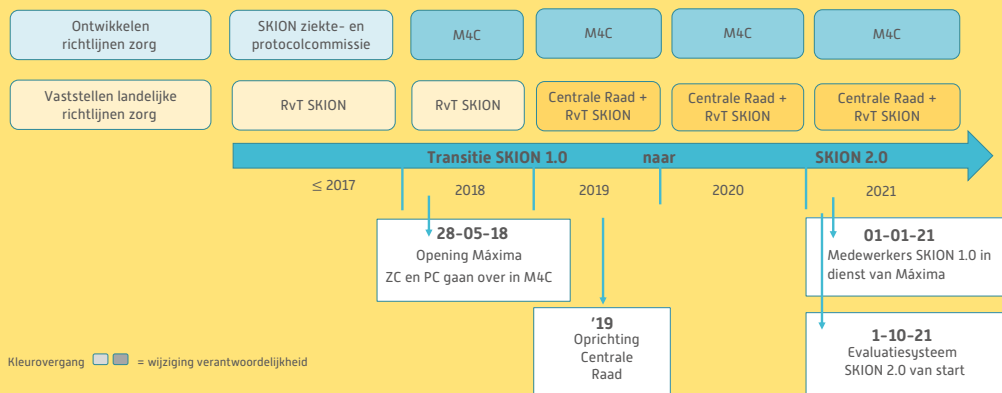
Ontwikkelen richtlijnen zorg

SKION ziekte- en protocolcommissie

M4C

M4C

M4C

M4C

Vaststellen landelijke richtlijnen zorg

RvT SKION

RvT SKION

Centrale Raad + RvT SKION

Centrale Raad + RvT SKION

Centrale Raad + RvT SKION

Transitie SKION 1.0 naar SKION 2.0

≤ 2017

2018

2019

2020

2021

28-05-18
Opening Máxima
ZC en PC gaan over in M4C

'19
Oprichting Centrale Raad

01-01-21
Medewerkers SKION 1.0 in dienst van Máxima

1-10-21
Evaluatiesysteem SKION 2.0 van start

Kleurovergang = wijziging verantwoordelijkheid